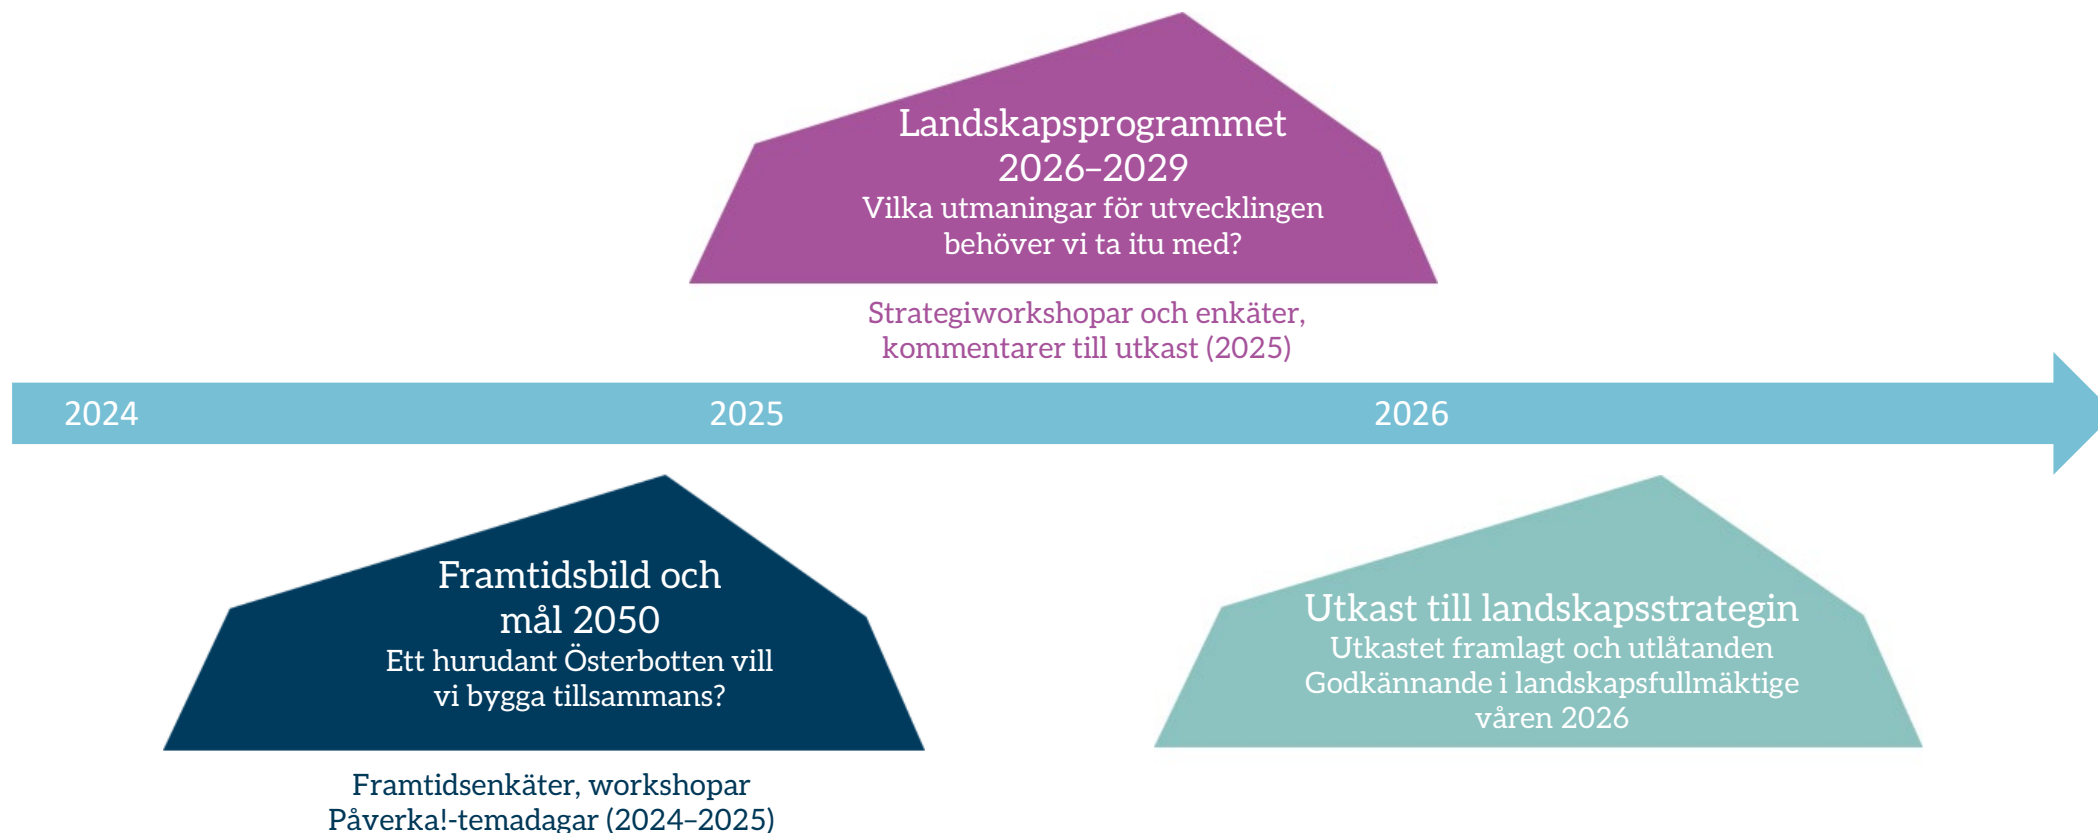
Landskapsprogrammet 2026–2029
Vilka utmaningar för utvecklingen behöver vi ta itu med?

Strategiworkshopar och enkäter, kommentarer till utkast (2025)

2024

2025

2026

Framtidsbild och mål 2050
Ett hurudant Österbotten vill vi bygga tillsammans?

Framtidsenkäter, workshopar
Påverka!-temadagar (2024–2025)

Utkast till landskapsstrategin
Utkastet framlagt och utlåtanden
Godkännande i landskapsfullmäktige våren 2026